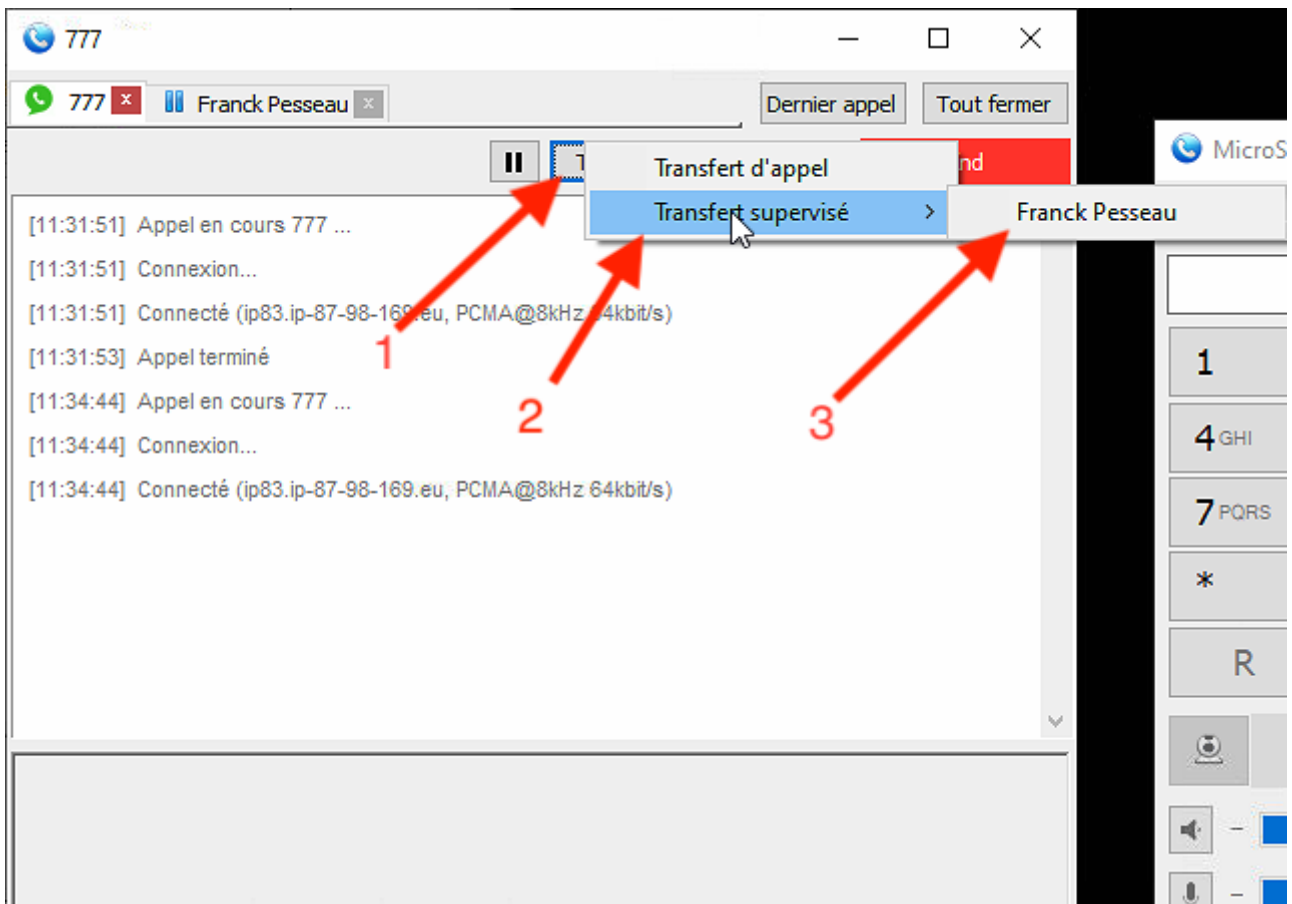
777

777 × Franck Pesseau ×

Dernier appel Tout fermer

T

nd

Transfert d'appel

Transfert supervisé >

Franck Pesseau

MicroS

[11:31:51] Appel en cours 777 ...

[11:31:51] Connexion...

[11:31:51] Connecté (ip83.ip-87-98-169.eu, PCMA@8kHz 64kbit/s)

[11:31:53] Appel terminé

[11:34:44] Appel en cours 777 ...

[11:34:44] Connexion...

[11:34:44] Connecté (ip83.ip-87-98-169.eu, PCMA@8kHz 64kbit/s)

1

2

3

1

4 GHI

7 PQRS

*

R